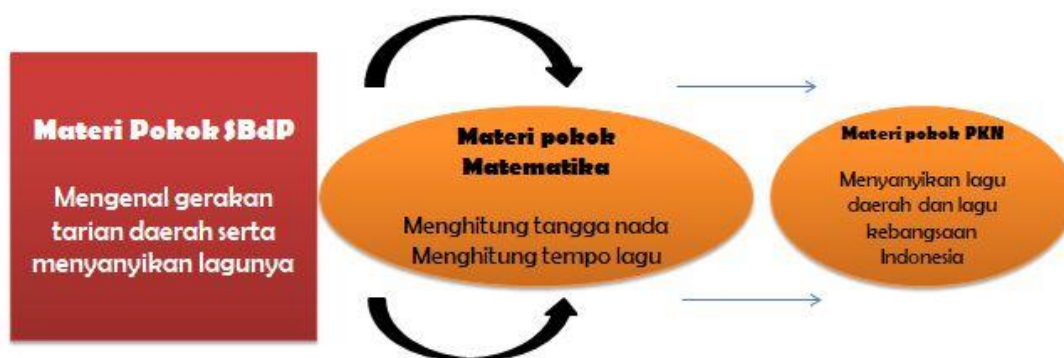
Materi Pokok SBdP

Mengenal gerakan tarian daerah serta menyanyikan lagunya

Materi pokok Matematika

Menghitung tangga nada
Menghitung tempo lagu

Materi pokok PKN

Menyanyikan lagu daerah dan lagu kebangsaan Indonesia